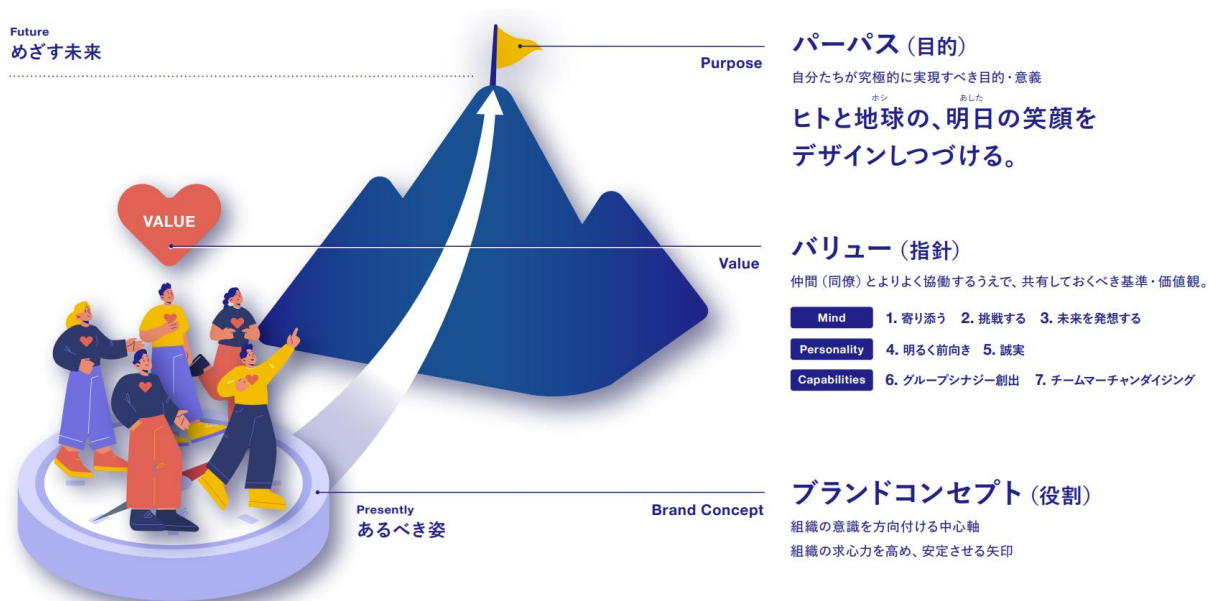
Future
めざす未来

Purpose

パーパス（目的）
自分たちが究極的に実現すべき目的・意義
ヒトと地球の、明日の笑顔を デザインしつづける。

ホシ あした

VALUE

Value

バリュー（指針）
仲間（同僚）とよりよく協働するうえで、共有しておくべき基準・価値観。

Mind 1. 寄り添う 2. 挑戦する 3. 未来を発想する
Personality 4. 明るく前向き 5. 誠実
Capabilities 6. グループシナジー創出 7. チームマーチャンダイジング

Presently
あるべき姿

Brand Concept

ブランドコンセプト（役割）
組織の意識を方向付ける中心軸
組織の求心力を高め、安定させる矢印